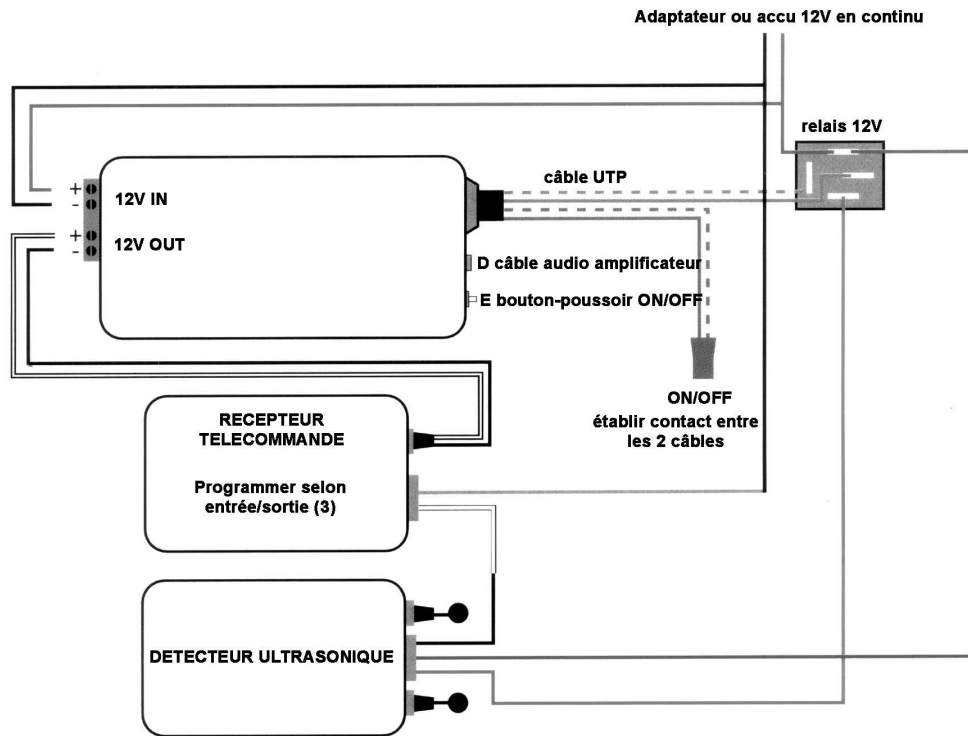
Adaptateur ou accu 12V en continu

relais 12V

+
-
12V IN

+
-
12V OUT

câble UTP

D câble audio amplificateur

E bouton-poussoir ON/OFF

ON/OFF
établir contact entre les 2 câbles

RECEPTEUR TELECOMMANDE

Programmer selon entrée/sortie (3)

DETECTEUR ULTRASONIQUE